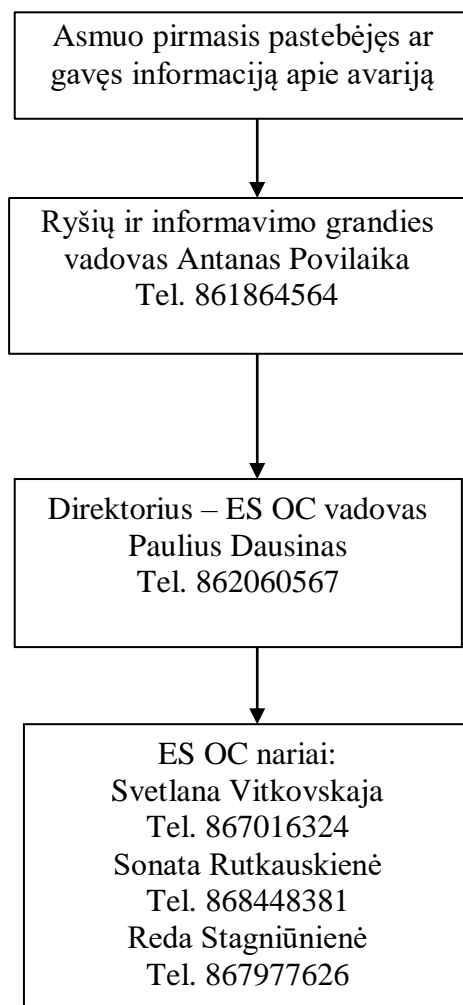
Asmuo pirmasis pastebėjęs ar gavęs informaciją apie avariją

Ryšių ir informavimo grandies vadovas Antanas Povilaika
Tel. 861864564

Direktorius – ES OC vadovas
Paulius Dausinas
Tel. 862060567

ES OC nariai:
Svetlana Vitkovskaja
Tel. 867016324
Sonata Rutkauskienė
Tel. 868448381
Reda Stagniūnienė
Tel. 867977626